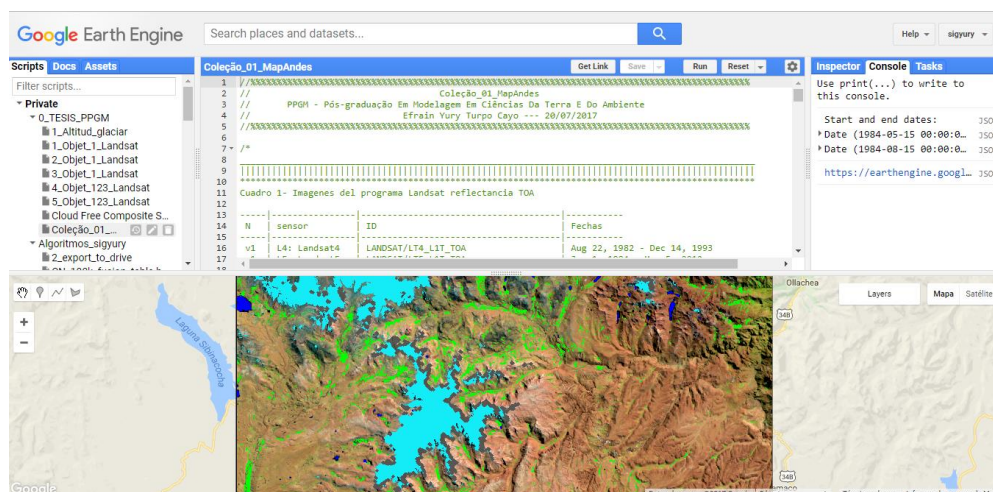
Google Earth Engine

Search places and datasets...

Help sigyury

Scripts Docs Assets

Filter scripts...

Private
0_TESIS_PPGM
1_Altitud_glaciar
1_Objet_1_Landsat
2_Objet_1_Landsat
3_Objet_1_Landsat
4_Objet_123_Landsat
5_Objet_123_Landsat
Cloud Free Composite S...
Coleção_01_...
Algoritmos_sigyury
2_export_to_drive

Coleção_01_MapAndes

Get Link Save Run Reset

1 //%%%%%%%%%%%%%%%%%%%%%%%%%%%%%%%%%%%%%%%%%%%%%%%%%%%%%%%%%%%%%%%%%%%%%%%%%%%%%%%%%%%%%%%%%%%%
2 // Coleção_01_MapAndes
3 // PPGM - Pós-graduação Em Modelagem Em Ciências Da Terra E Do Ambiente
4 // Efrain Yury Turpo Cayo --- 20/07/2017
5 //%%%%%%%%%%%%%%%%%%%%%%%%%%%%%%%%%%%%%%%%%%%%%%%%%%%%%%%%%%%%%%%%%%%%%%%%%%%%%%%%%%%%%%%%%%%%
6
7 /*
8
9 ||||||||||||||||||||||||||||||||||||||||||||||||||||||||||||||||||||||||||||||||
10
11 Cuadro 1- Imagenes del programa Landsat reflectancia TOA
12
13 -----|----------------|--------------------------------------|-----------
14 N | sensor | ID | Fechas
15 -----|----------------|--------------------------------------|-----------
16 v1 | L4: Landsat4 | LANDSAT/LT4_L1T_TOA | Aug 22, 1982 - Dec 14, 1993

Inspector Console Tasks

Use print(...) to write to this console.

Start and end dates: JSO
Date (1984-05-15 00:00:0... JSO
Date (1984-08-15 00:00:0... JSO

https://earthengine.googl... JSO

Laguna Sibinacocha

Ollachea

Layers Mapa Satélite

348

Google